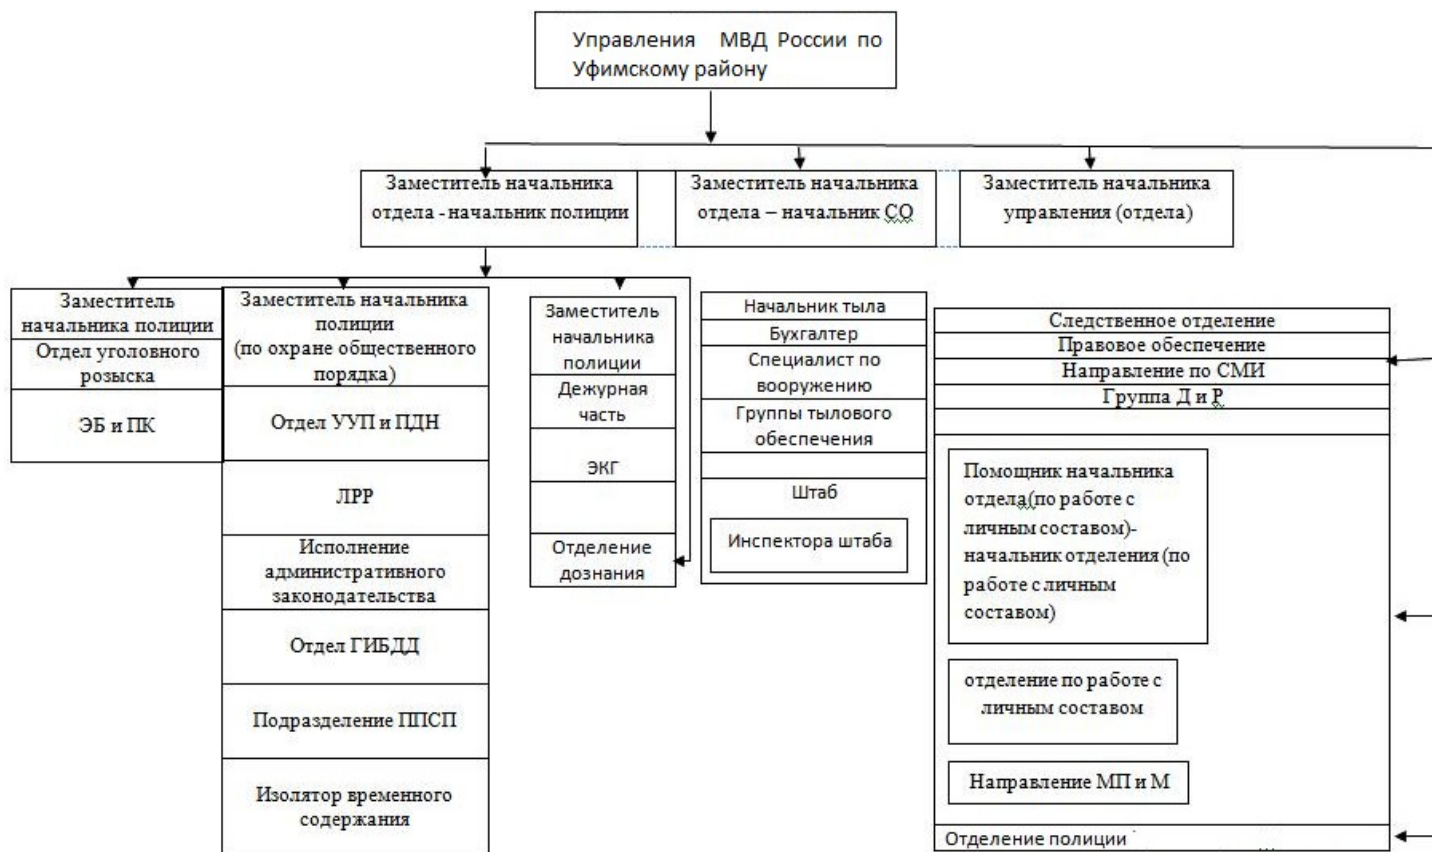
Управления МВД России по Уфимскому району

Заместитель начальника отдела - начальник полиции

Заместитель начальника отдела – начальник СО

Заместитель начальника управления (отдела)

Заместитель начальника полиции

Отдел уголовного розыска

ЭБ и ПК

Заместитель начальника полиции (по охране общественного порядка)

Отдел УУП и ПДН

ЛРР

Исполнение административного законодательства

Отдел ГИБДД

Подразделение ППСП

Изолятор временного содержания

Заместитель начальника полиции

Дежурная часть

ЭКГ

Отделение дознания

Начальник тыла

Бухгалтер

Специалист по вооружению

Группы тылового обеспечения

Штаб

Инспектора штаба

Следственное отделение

Правовое обеспечение

Направление по СМИ

Группа Д и Р

Помощник начальника отдела(по работе с личным составом)-начальник отделения (по работе с личным составом)

отделение по работе с личным составом

Направление МП и М

Отделение полиции